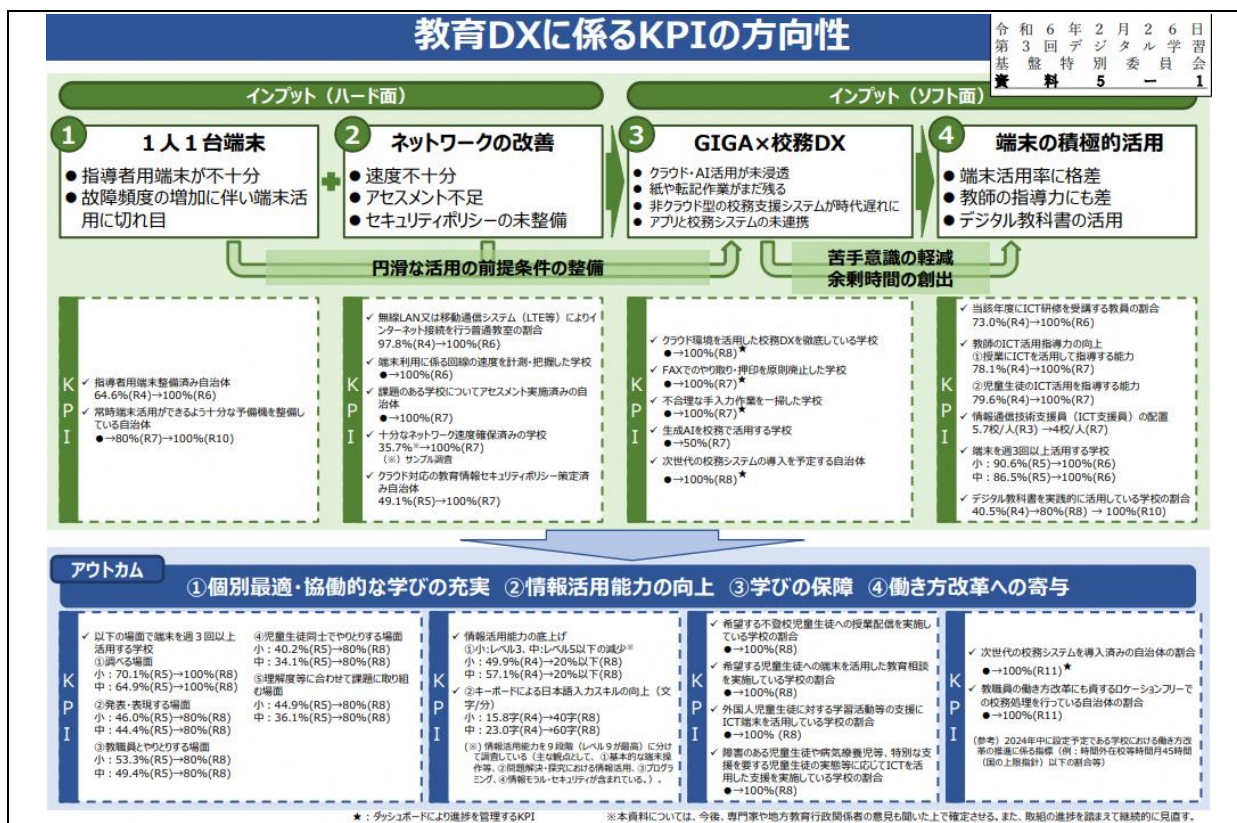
教育DXに係るKPIの方向性

令和6年2月26日
第3回デジタル学習基盤特別委員会
資料5－1

インプット（ハード面）

インプット（ソフト面）

1 1人1台端末
● 指導者用端末が不十分
● 故障頻度の増加に伴い端末活用に切れ目

2 ネットワークの改善
● 速度不十分
● アセスメント不足
● セキュリティポリシーの未整備

3 GIGA×校務DX
● クラウド・AI活用が未浸透
● 紙や転記作業がまだ残る
● 非クラウド型の校務支援システムが時代遅れに
● アプリと校務システムの未連携

4 端末の積極的活用
● 端末活用率に格差
● 教師の指導力にも差
● デジタル教科書の活用

円滑な活用の前提条件の整備

苦手意識の軽減
余剰時間の創出

KPI
✓ 指導者用端末整備済み自治体
64.6%(R4)→100%(R6)
✓ 常時端末活用ができるよう十分な予備機を整備している自治体
●→80%(R7)→100%(R10)

KPI
✓ 無線LAN又は移動通信システム（LTE等）によりインターネット接続を行う普通教室の割合
97.8%(R4)→100%(R6)
✓ 端末利用に係る回線の速度を計測・把握した学校
●→100%(R6)
✓ 課題のある学校についてアセスメント実施済みの自治体
●→100%(R7)
✓ 十分なネットワーク速度確保済みの学校
35.7%※→100%(R7)
（※）サンプル調査
✓ クラウド対応の教育情報セキュリティポリシー策定済み自治体
49.1%(R5)→100%(R7)

KPI
✓ クラウド環境を活用した校務DXを徹底している学校
●→100%(R8)★
✓ FAXでのやり取り・押印を原則廃止した学校
●→100%(R7)★
✓ 不合理な手入力作業を一掃した学校
●→100%(R7)★
✓ 生成AIを校務で活用する学校
●→50%(R7)
✓ 次世代の校務システムの導入を予定する自治体
●→100%(R8)★

KPI
✓ 当該年度にICT研修を受講する教員の割合
73.0%(R4)→100%(R6)
✓ 教師のICT活用指導力の向上
①授業にICTを活用して指導する能力
78.1%(R4)→100%(R7)
②児童生徒のICT活用を指導する能力
79.6%(R4)→100%(R7)
✓ 情報通信技術支援員（ICT支援員）の配置
5.7校/人(R3) →4校/人(R7)
✓ 端末を週3回以上活用する学校
小：90.6%(R5)→100%(R6)
中：86.5%(R5)→100%(R6)
✓ デジタル教科書を実践的に活用している学校の割合
40.5%(R4)→80%(R8) → 100%(R10)

アウトカム
①個別最適・協働的な学びの充実 ②情報活用能力の向上 ③学びの保障 ④働き方改革への寄与

KPI
✓ 以下の場面で端末を週3回以上活用する学校
①調べる場面
小：70.1%(R5)→100%(R8)
中：64.9%(R5)→100%(R8)
②発表・表現する場面
小：46.0%(R5)→80%(R8)
中：44.4%(R5)→80%(R8)
③教職員とやりとりする場面
小：53.3%(R5)→80%(R8)
中：49.4%(R5)→80%(R8)
④児童生徒同士でやりとりする場面
小：40.2%(R5)→80%(R8)
中：34.1%(R5)→80%(R8)
⑤理解度等に合わせて課題に取り組む場面
小：44.9%(R5)→80%(R8)
中：36.1%(R5)→80%(R8)

KPI
✓ 情報活用能力の底上げ
①小:レベル3、中:レベル5以下の減少※
小：49.9%(R4)→20%以下(R8)
中：57.1%(R4)→20%以下(R8)
✓ ②キーボードによる日本語入力スキルの向上（文字/分）
小：15.8字(R4)→40字(R8)
中：23.0字(R4)→60字(R8)
（※）情報活用能力を9段階（レベル9が最高）に分けて調査している（主な観点として、①基本的な操作等、②問題解決・探究における情報活用、③プログラミング、④情報モラル・セキュリティが含まれている。）。

KPI
✓ 希望する不登校児童生徒への授業配信を実施している学校の割合
●→100%(R8)
✓ 希望する児童生徒への端末を活用した教育相談を実施している学校の割合
●→100%(R8)
✓ 外国人児童生徒に対する学習活動等の支援にICT端末を活用している学校の割合
●→100% (R8)
✓ 障害のある児童生徒や病気療養児等、特別な支援を要する児童生徒の実態等に応じてICTを活用した支援を実施している学校の割合
●→100%(R8)

KPI
✓ 次世代の校務システムを導入済みの自治体の割合
●→100%(R11)★
✓ 教職員の働き方改革にも資するロケーションフリーでの校務処理を行っている自治体の割合
●→100%(R11)
（参考）2024年中に設定予定である学校における働き方改革の推進に係る指標（例：時間外在校等時間月45時間（国の上限指針）以下の割合等）

★：ダッシュボードにより進捗を管理するKPI

※本資料については、今後、専門家や地方教育行政関係者の意見も聞いた上で確定させる。また、取組の進捗を踏まえて継続的に見直す。